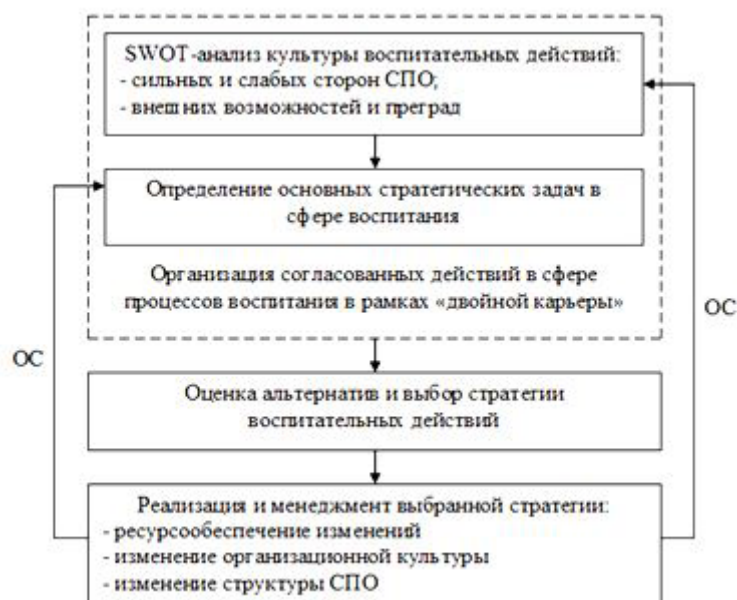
SWOT-анализ культуры воспитательных действий:
- сильных и слабых сторон СПО;
- внешних возможностей и преград

Определение основных стратегических задач в сфере воспитания

Организация согласованных действий в сфере процессов воспитания в рамках «двойной карьеры»

ОС

ОС

Оценка альтернатив и выбор стратегии воспитательных действий

Реализация и менеджмент выбранной стратегии:
- ресурсообеспечение изменений
- изменение организационной культуры
- изменение структуры СПО